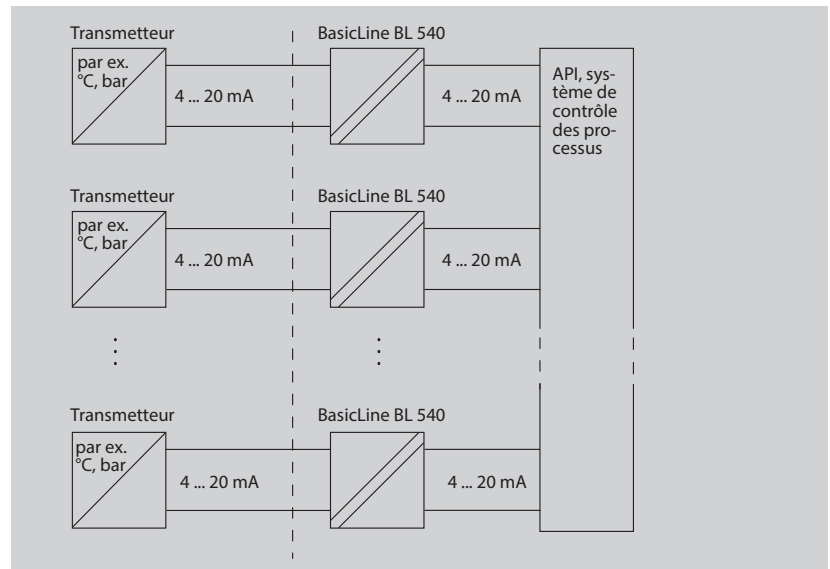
Transmetteur

par ex.
°C, bar

4 ... 20 mA

BasicLine BL 540

4 ... 20 mA

API, système de contrôle des processus

Transmetteur

par ex.
°C, bar

4 ... 20 mA

BasicLine BL 540

4 ... 20 mA

Transmetteur

par ex.
°C, bar

4 ... 20 mA

BasicLine BL 540

4 ... 20 mA